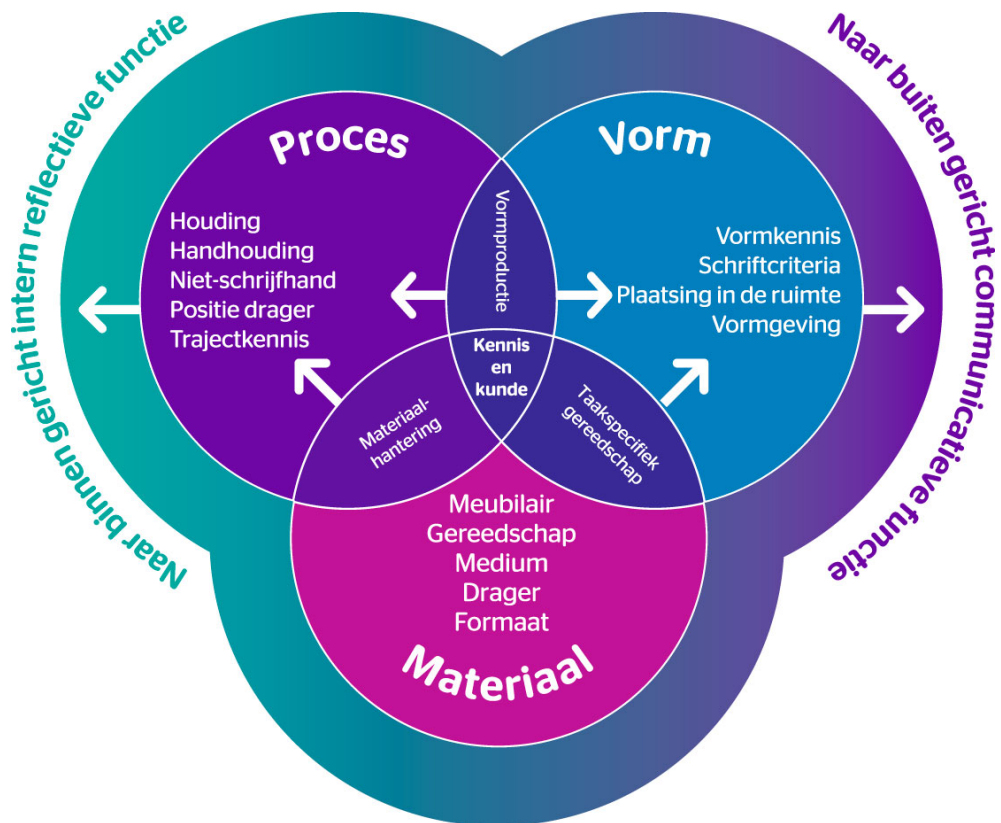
Naar binnen gericht intern reflectieve functie

Naar buiten gericht communicatieve functie

Proces

Houding
Handhouding
Niet-schrijfhand
Positie drager
Trajectkennis

Vorm

Vormkennis
Schriftcriteria
Plaatsing in de ruimte
Vormgeving

Vormproductie

Kennis en kunde

Materiaalhantering

Taakspecifiek gereedschap

Meubilair
Gereedschap
Medium
Drager
Formaat

Materiaal